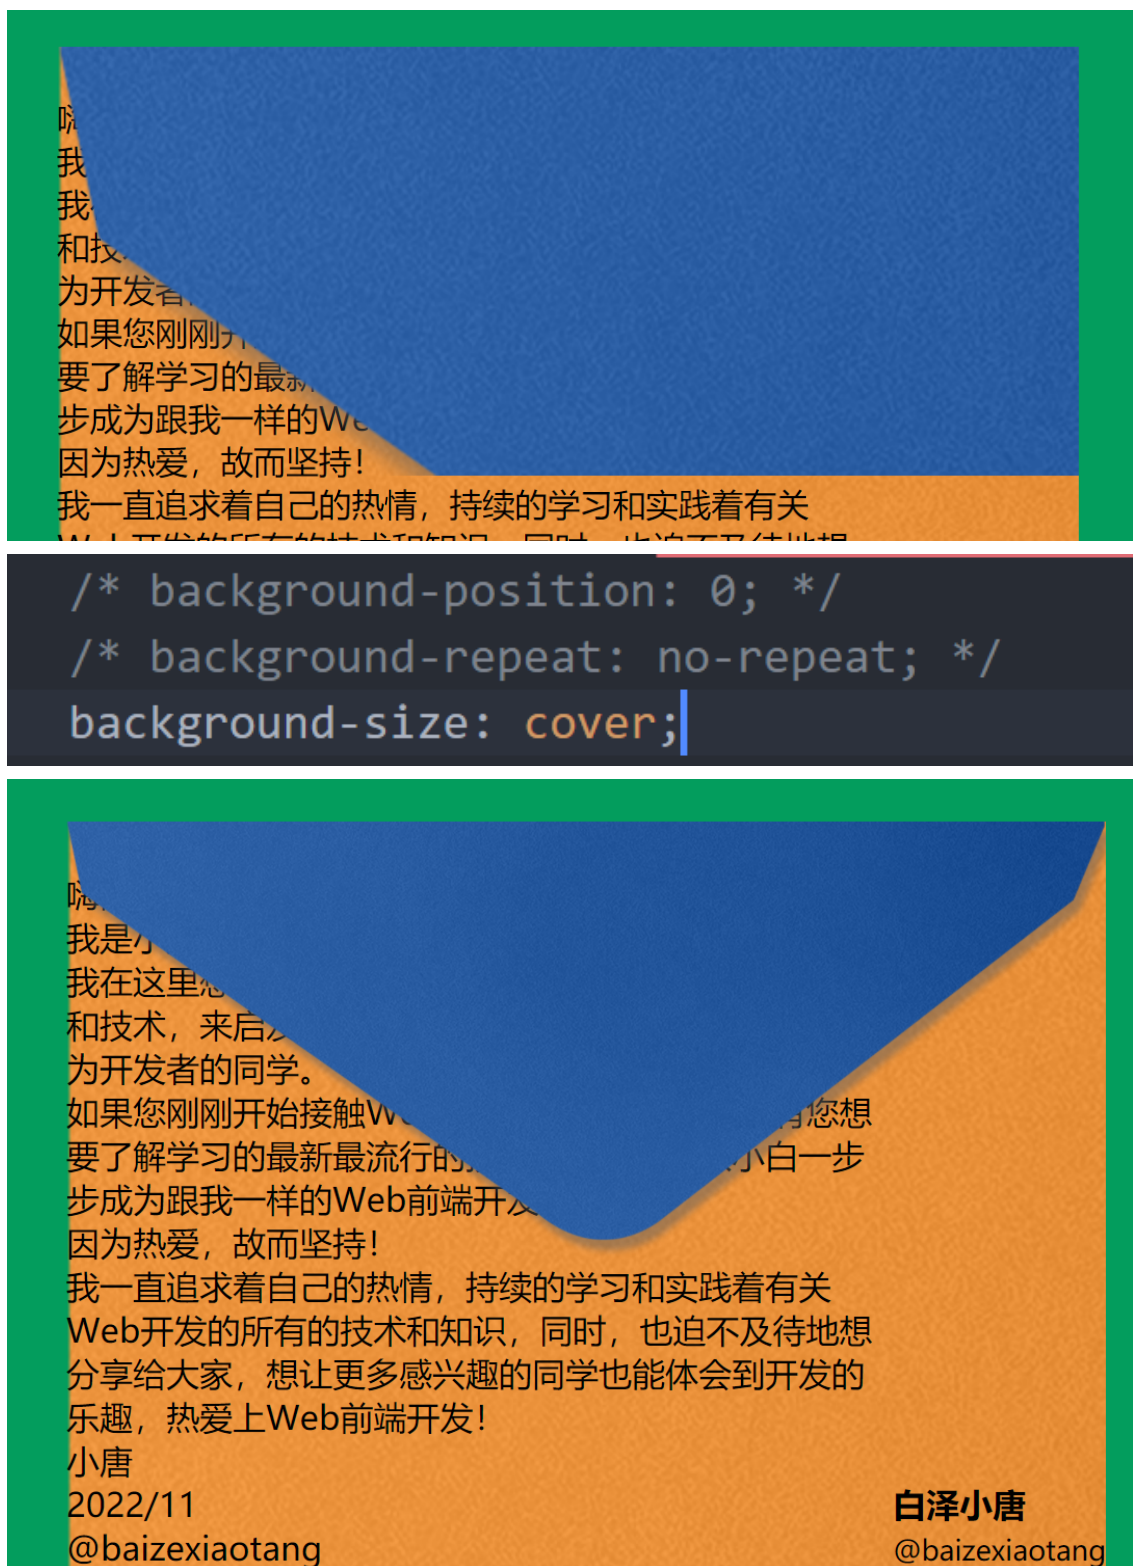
嗨
我
我
和技
为开发者
如果您刚刚开
要了解学习的最新
步成为跟我一样的We
因为热爱，故而坚持！
我一直追求着自己的热情，持续的学习和实践着有关
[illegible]

/* background-position: 0; */
/* background-repeat: no-repeat; */
background-size: cover;

嗨
我是小
我在这里
和技术，来启
为开发者的同学。
如果您刚刚开始接触W 有您想
要了解学习的最新最流行的 小白一步
步成为跟我一样的Web前端开发
因为热爱，故而坚持！
我一直追求着自己的热情，持续的学习和实践着有关
Web开发的所有的技术和知识，同时，也迫不及待地想
分享给大家，想让更多感兴趣的同学也能体会到开发的
乐趣，热爱上Web前端开发！
小唐
2022/11
@baizexiaotang

白泽小唐
@baizexiaotang